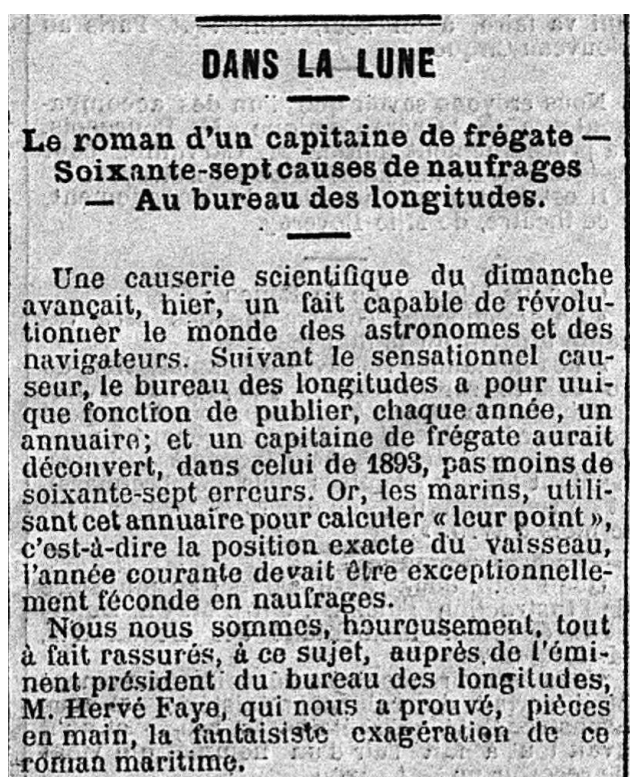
DANS LA LUNE

Le roman d'un capitaine de frégate — Soixante-sept causes de naufrages — Au bureau des longitudes.

Une causerie scientifique du dimanche avançait, hier, un fait capable de révolutionner le monde des astronomes et des navigateurs. Suivant le sensationnel causeur, le bureau des longitudes a pour uuique fonction de publier, chaque année, un annuaire; et un capitaine de frégate aurait déconvert, dans celui de 1893, pas moins de soixante-sept erreurs. Or, les marins, utilisant cet annuaire pour calculer « leur point », c'est-à-dire la position exacte du vaisseau, l'année courante devait être exceptionnellement féconde en naufrages.

Nous nous sommes, heureusement, tout à fait rassurés, à ce sujet, auprès de l'éminent président du bureau des longitudes, M. Hervé Faye, qui nous a prouvé, pièces en main, la fantaisiste exagération de ce roman maritime.